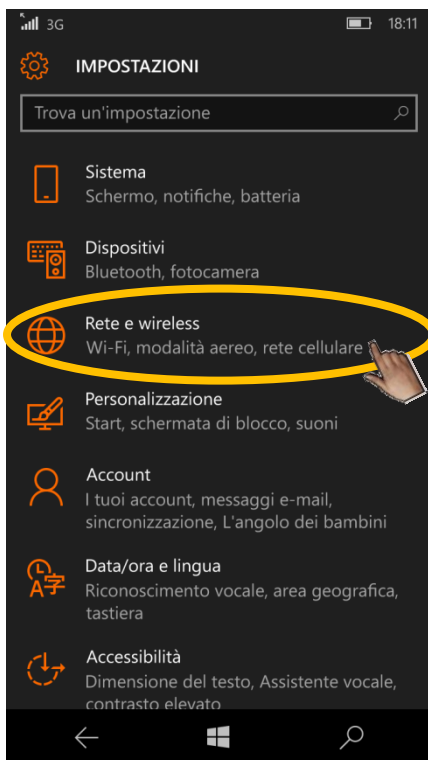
3G 18:11

IMPOSTAZIONI

Trova un'impostazione

Sistema
Schermo, notifiche, batteria

Dispositivi
Bluetooth, fotocamera

Rete e wireless
Wi-Fi, modalità aereo, rete cellulare

Personalizzazione
Start, schermata di blocco, suoni

Account
I tuoi account, messaggi e-mail, sincronizzazione, L'angolo dei bambini

Data/ora e lingua
Riconoscimento vocale, area geografica, tastiera

Accessibilità
Dimensione del testo, Assistente vocale, contrasto elevato